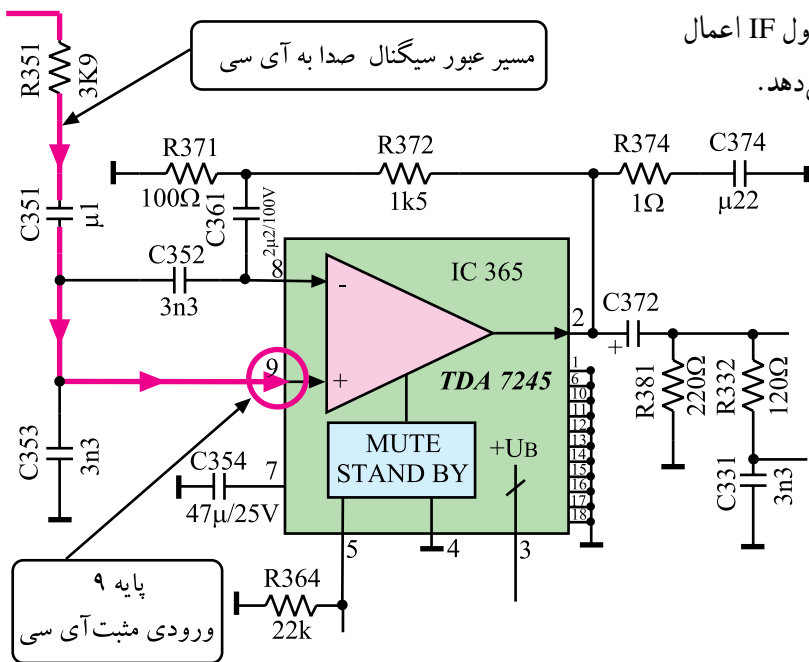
ول IF اعمال
ش دهد.

مسیر عبور سیگنال صدا به آی سی

R351
3K9
R371
100Ω
R372
1k5
R374
1Ω
C374
µ22
C351
µ1
C361
2µ2/100V
C352
3n3
8
IC 365
-
+
2
C372
+
9
TDA 7245
R381
220Ω
R332
120Ω
C353
3n3
1
6
10
11
12
13
14
15
16
17
18
MUTE
STAND BY
+UB
C354
47µ/25V
7
C331
3n3
5
4
3
R364
22k

پایه ۹
ورودی مثبت آی سی